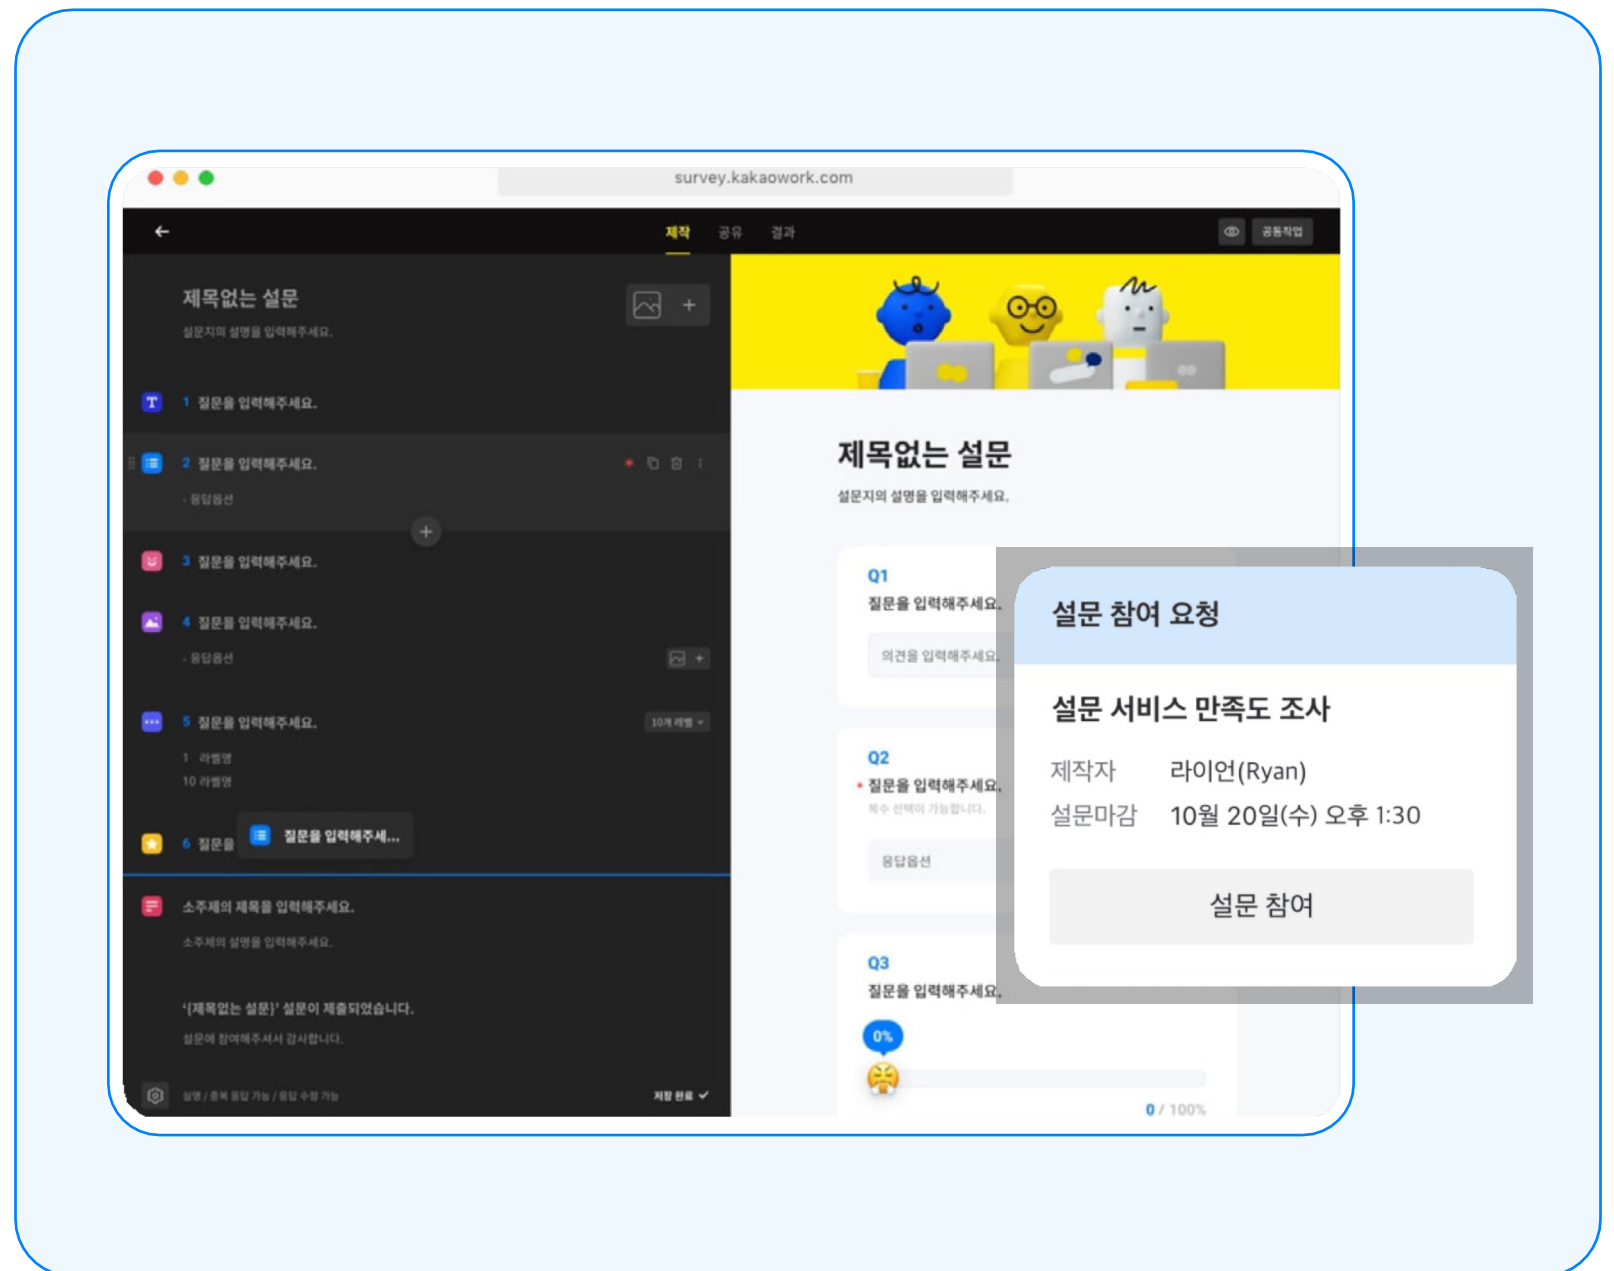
survey.kakaowork.com

제작 공유 결과

공동작업

제목없는 설문
설문지의 설명을 입력해주세요.

1 질문을 입력해주세요.

2 질문을 입력해주세요.
· 응답옵션

3 질문을 입력해주세요.

4 질문을 입력해주세요.
· 응답옵션

5 질문을 입력해주세요.
10개 레벨
1 라벨명
10 라벨명

6 질문을
질문을 입력해주세...

소주제의 제목을 입력해주세요.
소주제의 설명을 입력해주세요.

'[제목없는 설문]' 설문이 제출되었습니다.
설문에 참여해주셔서 감사합니다.

설명 / 중복 응답 가능 / 응답 수정 가능
저장 완료 ✓

제목없는 설문
설문지의 설명을 입력해주세요.

Q1
질문을 입력해주세요.
의견을 입력해주세요.

Q2
질문을 입력해주세요.
복수 선택이 가능합니다.
응답옵션

Q3
질문을 입력해주세요.
0%
0 / 100%

설문 참여 요청

설문 서비스 만족도 조사

제작자 라이언(Ryan)
설문마감 10월 20일(수) 오후 1:30

설문 참여